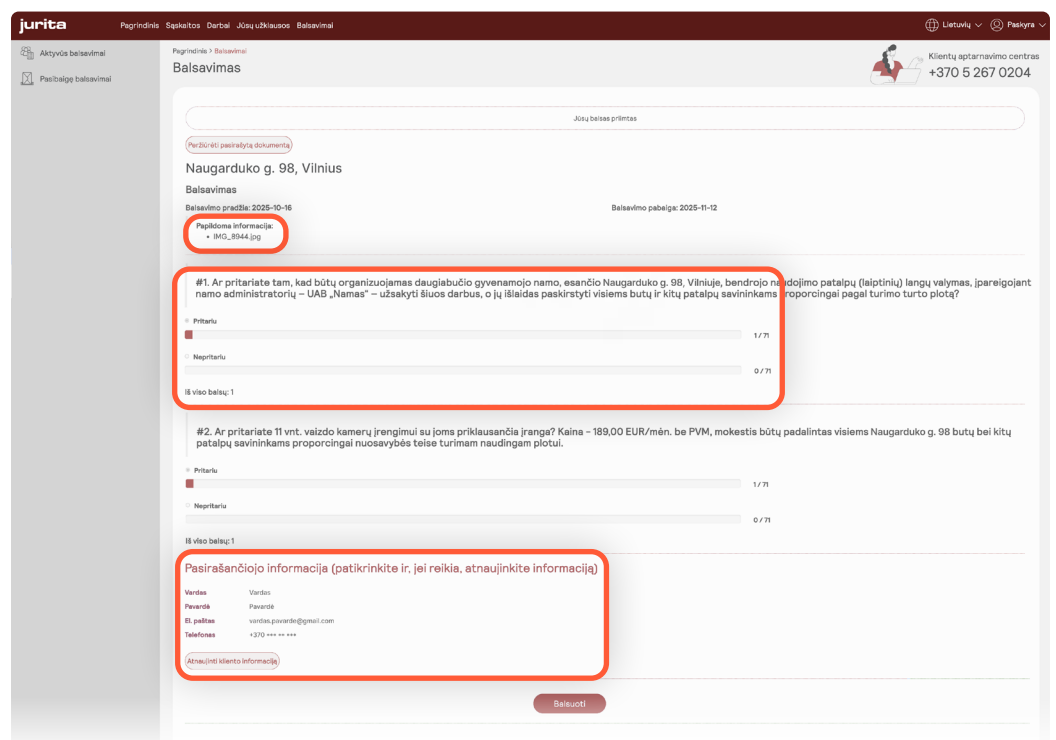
jurita Pagrindinis Sąskaitos Darbai Jūsų užklausos Balsavimai

Lietuvių Paskyra

Aktyvūs balsavimai

Pasibaigę balsavimai

Pagrindinis > Balsavimai

Balsavimas

Klientų aptarnavimo centras
+370 5 267 0204

Jūsų balsas priimtas

Peržiūrėti pasirašytą dokumentą

Naugarduko g. 98, Vilnius

Balsavimas

Balsavimo pradžia: 2025-10-16

Balsavimo pabaiga: 2025-11-12

Papildoma informacija:
• IMG_8944.jpg

#1. Ar pritariate tam, kad būtų organizuojamas daugiabučio gyvenamojo namo, esančio Naugarduko g. 98, Vilniuje, bendrojo naudojimo patalpų (laiptinių) langų valymas, įpareigojant namo administratorių – UAB „Namas" – užsakyti šiuos darbus, o jų išlaidas paskirstyti visiems butų ir kitų patalpų savininkams proporcingai pagal turimo turto plotą?

Pritariu

1 / 71

Nepritariu

0 / 71

Iš viso balsų: 1

#2. Ar pritariate 11 vnt. vaizdo kamerų įrengimui su joms priklausančia įranga? Kaina – 189,00 EUR/mėn. be PVM, mokestis būtų padalintas visiems Naugarduko g. 98 butų bei kitų patalpų savininkams proporcingai nuosavybės teise turimam naudingam plotui.

Pritariu

1 / 71

Nepritariu

0 / 71

Iš viso balsų: 1

Pasirašančiojo informacija (patikrinkite ir, jei reikia, atnaujinkite informaciją)

| Vardas | Vardas |
|---|---|
| Pavardė | Pavardė |
| El. paštas | vardas.pavarde@gmail.com |
| Telefonas | +370 *** ** *** |

Atnaujinti kliento informaciją

Balsuoti